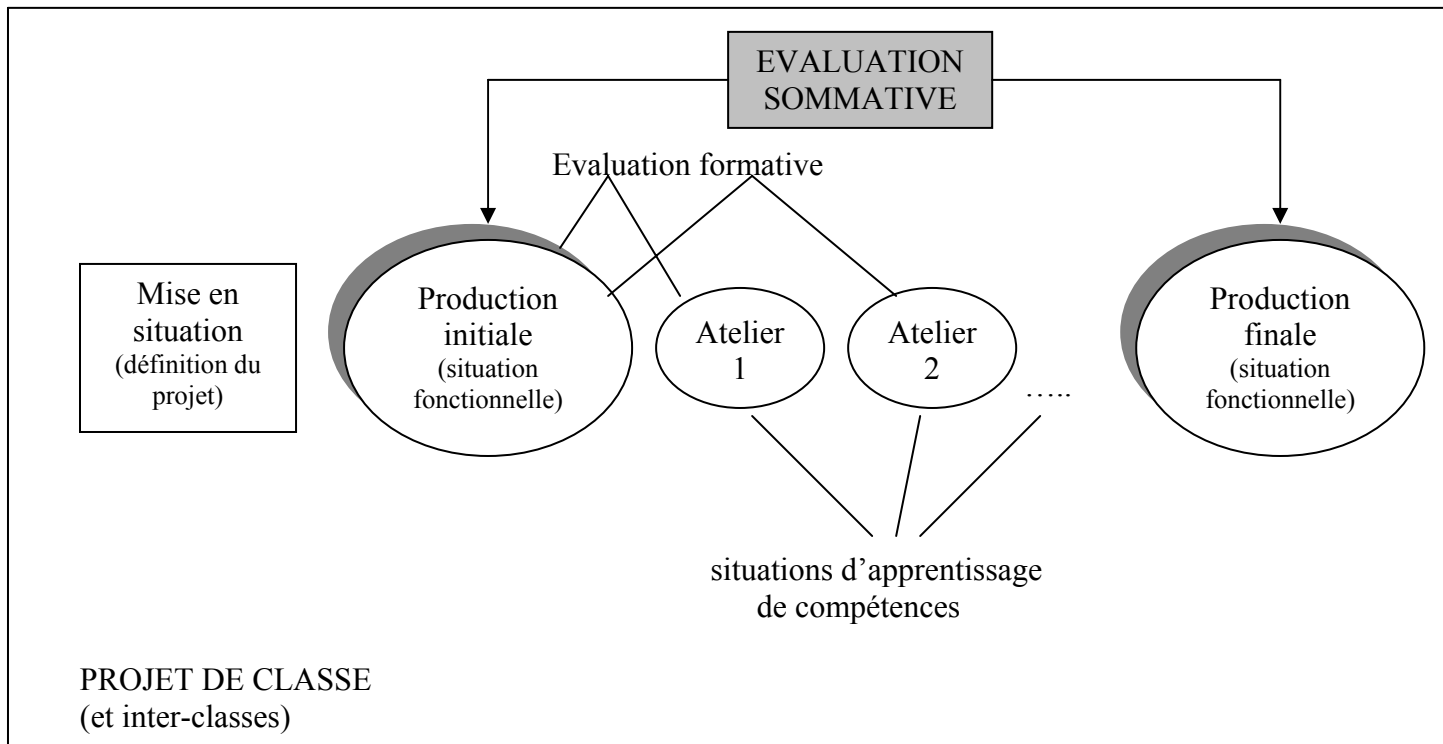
EVALUATION SOMMATIVE

Evaluation formative

Mise en situation (définition du projet)

Production initiale (situation fonctionnelle)

Atelier 1

Atelier 2

…..

Production finale (situation fonctionnelle)

situations d'apprentissage de compétences

PROJET DE CLASSE
(et inter-classes)